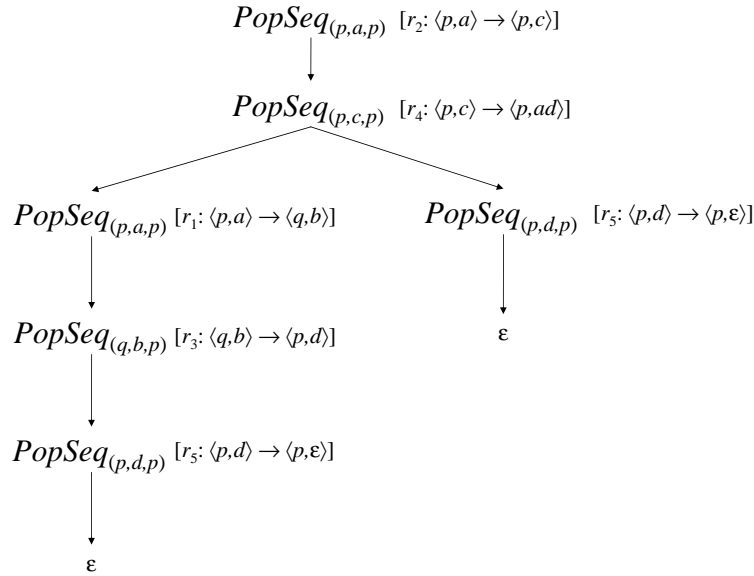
$PopSeq_{(p,a,p)}$ $[r_2: \langle p,a \rangle \rightarrow \langle p,c \rangle]$

$PopSeq_{(p,c,p)}$ $[r_4: \langle p,c \rangle \rightarrow \langle p,ad \rangle]$

$PopSeq_{(p,a,p)}$ $[r_1: \langle p,a \rangle \rightarrow \langle q,b \rangle]$

$PopSeq_{(q,b,p)}$ $[r_3: \langle q,b \rangle \rightarrow \langle p,d \rangle]$

$PopSeq_{(p,d,p)}$ $[r_5: \langle p,d \rangle \rightarrow \langle p,\varepsilon \rangle]$

ε

$PopSeq_{(p,d,p)}$ $[r_5: \langle p,d \rangle \rightarrow \langle p,\varepsilon \rangle]$

ε